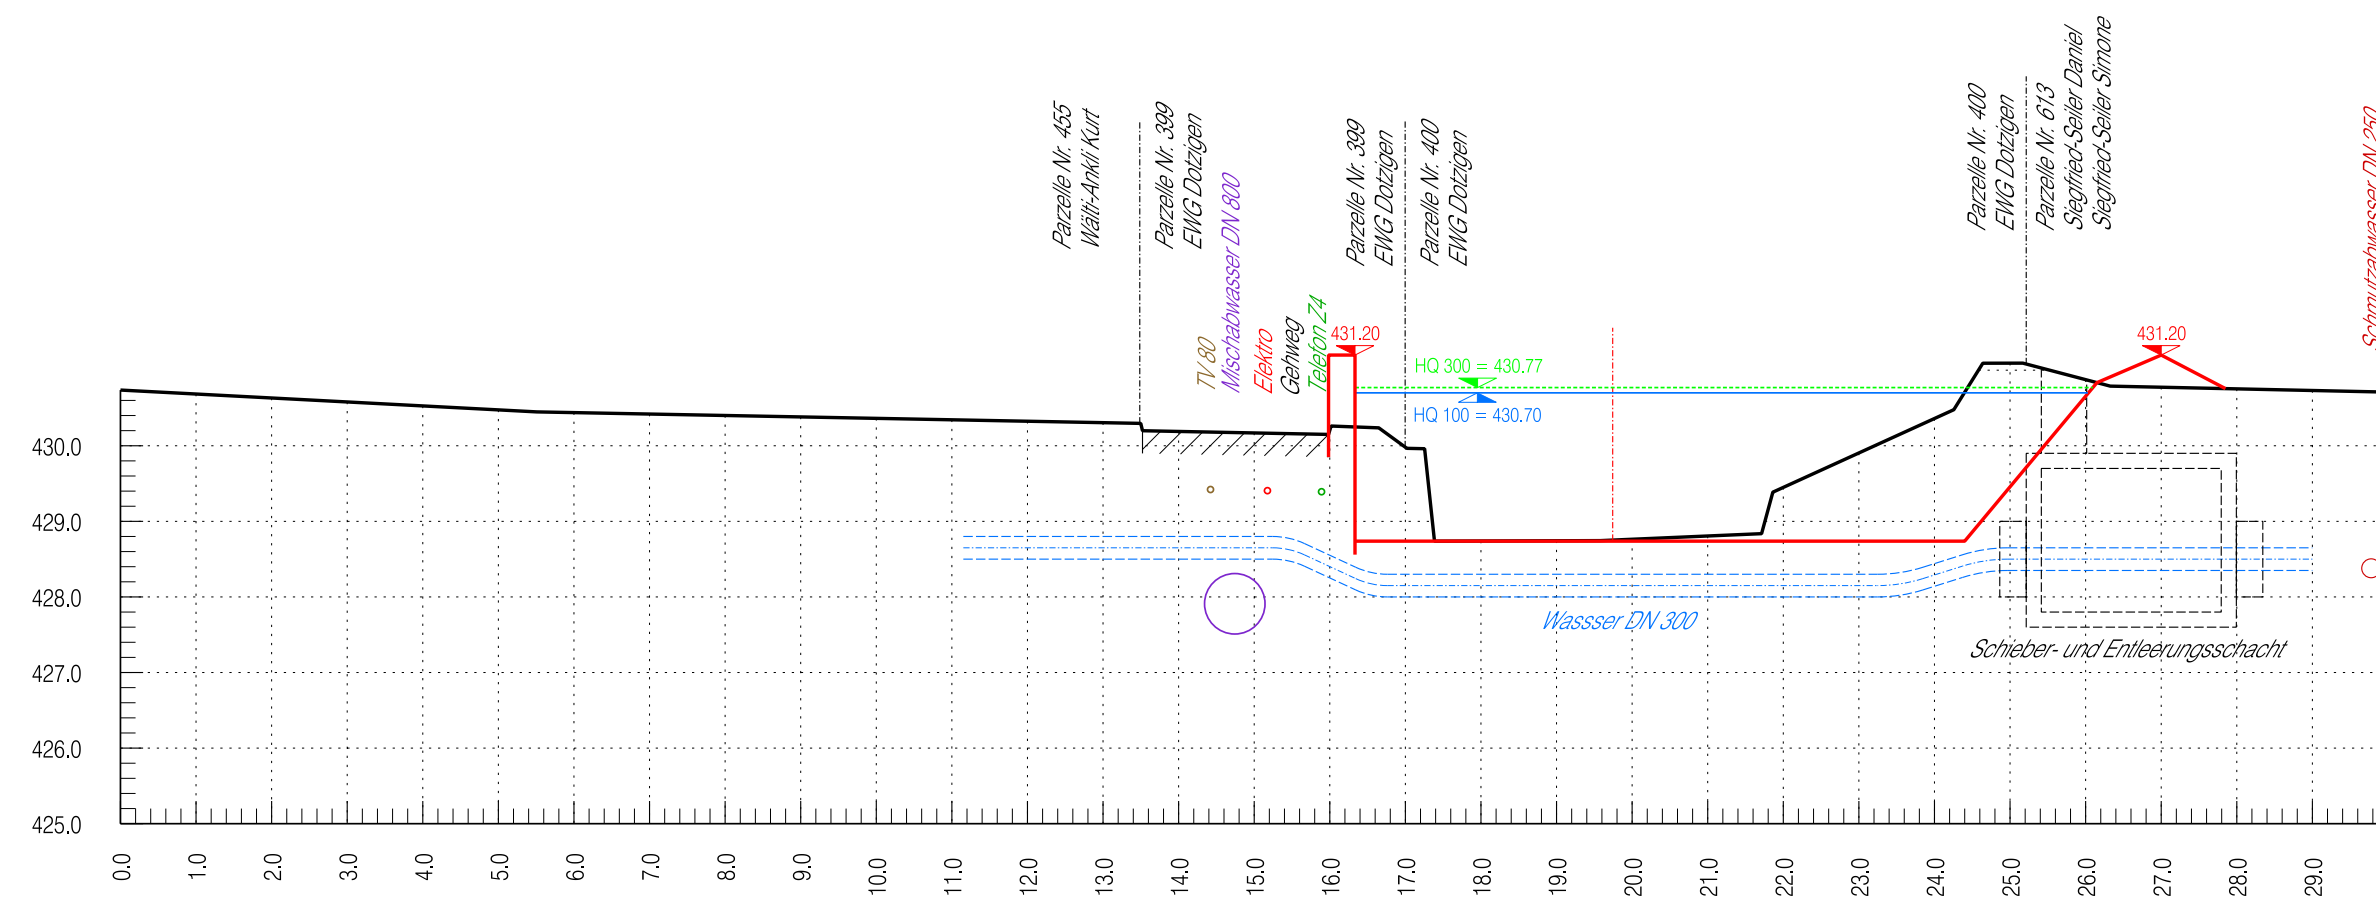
Parzelle Nr. 455
Wälti-Ankli Kurt

Parzelle Nr. 399
EWG Dotzigen

Parzelle Nr. 399
EWG Dotzigen

Parzelle Nr. 400
EWG Dotzigen

Parzelle Nr. 400
EWG Dotzigen

Parzelle Nr. 613
Siegfried-Seiler Daniel
Siegfried-Seiler Simone

Schmutzabwasser DN 250

TV 80
Mischabwasser DN 800
Elektro
Gehweg
Telefon Z4

431.20

HQ 300 = 430.77

HQ 100 = 430.70

431.20

Wassser DN 300

Schieber- und Entleerungsschacht

430.0
429.0
428.0
427.0
426.0
425.0

0.0
1.0
2.0
3.0
4.0
5.0
6.0
7.0
8.0
9.0
10.0
11.0
12.0
13.0
14.0
15.0
16.0
17.0
18.0
19.0
20.0
21.0
22.0
23.0
24.0
25.0
26.0
27.0
28.0
29.0